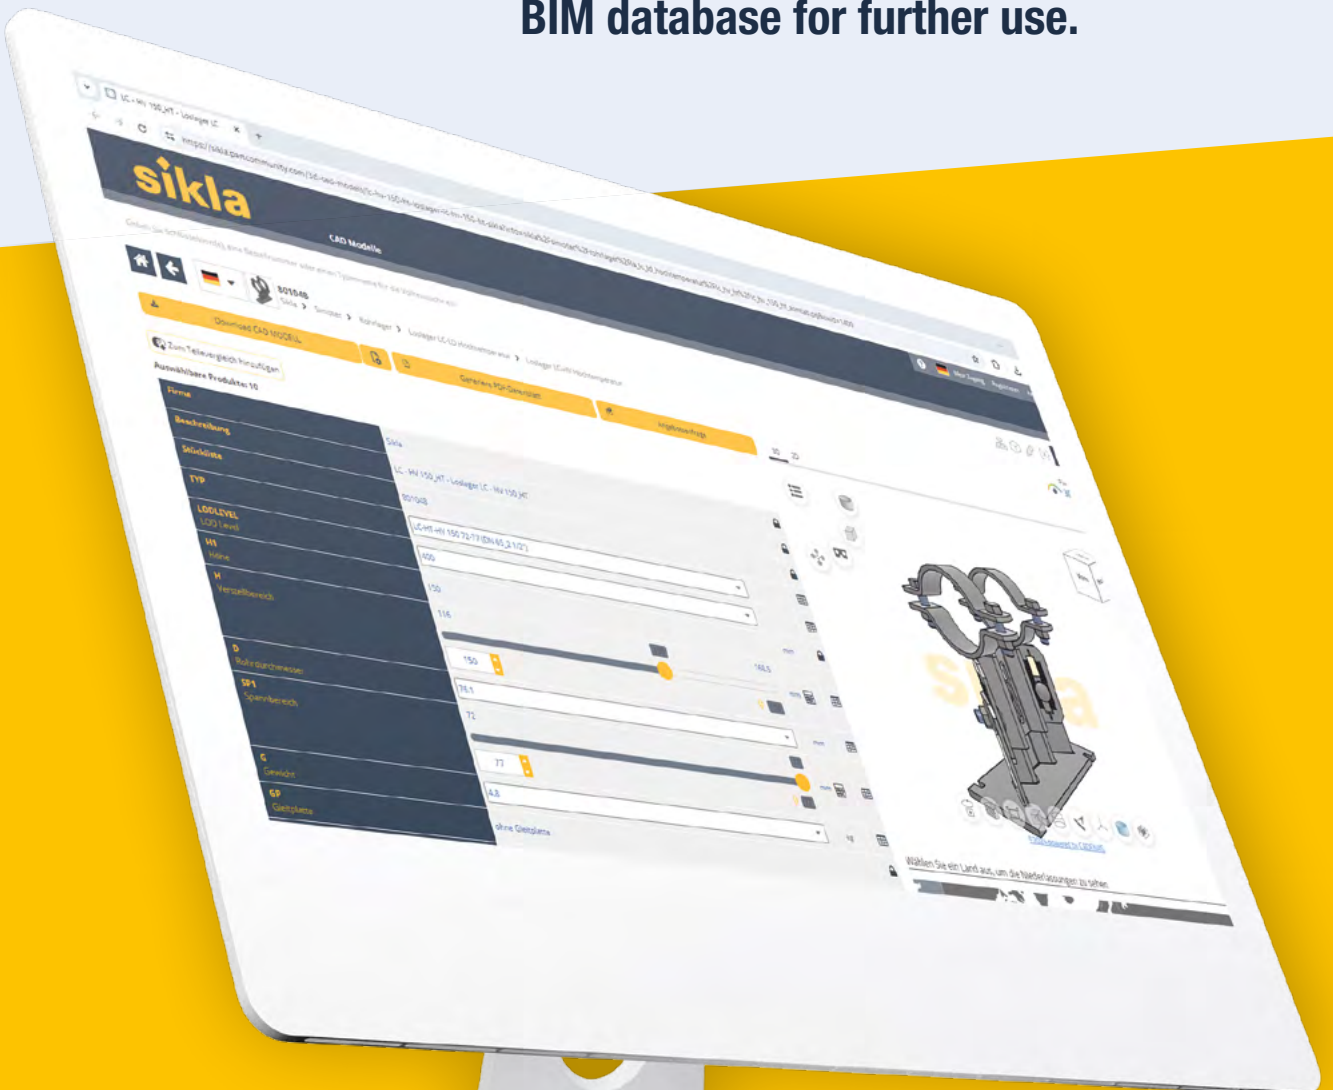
BIM database for further use.

LC - HV 150_HT - Loslager LC ×

https://sikla.partcommunity.com/3d-cad-models/lc-hv-150-ht-loslager-lc-hv-150-ht-sikla/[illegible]

sikla

CAD Modelle

Mein Zugang Registrieren

Geben Sie Schlüsselworte(z.B. eine Bestellnummer oder einen Typennamen für die Volltextsuche ein

801048

Sikla › Simotec › Rohrlager › Loslager LC-LO Hochtemperatur › Loslager LC-HV Hochtemperatur

Download CAD MODELL

Generiere PDF-Datenblatt

Angebotsanfrage

Zum Teilevergleich hinzufügen

Auswählbare Produkte: 10

Firma

Beschreibung

Stückliste

TYP

LODLEVEL
LOD Level

H1
Höhe

H
Verstellbereich

D
Rohrdurchmesser

SP1
Spannbereich

G
Gewicht

GP
Gleitplatte

Sikla

LC - HV 150_HT - Loslager LC - HV 150_HT

801048

LC-HT-HV 150 72-77(DN 65_2 1/2")

400

150

116

150

168.3

76.1

72

77

4.8

ohne Gleitplatte

mm

3D 2D

sikla

Wählen Sie ein Land aus, um die Niederlassungen zu sehen

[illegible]